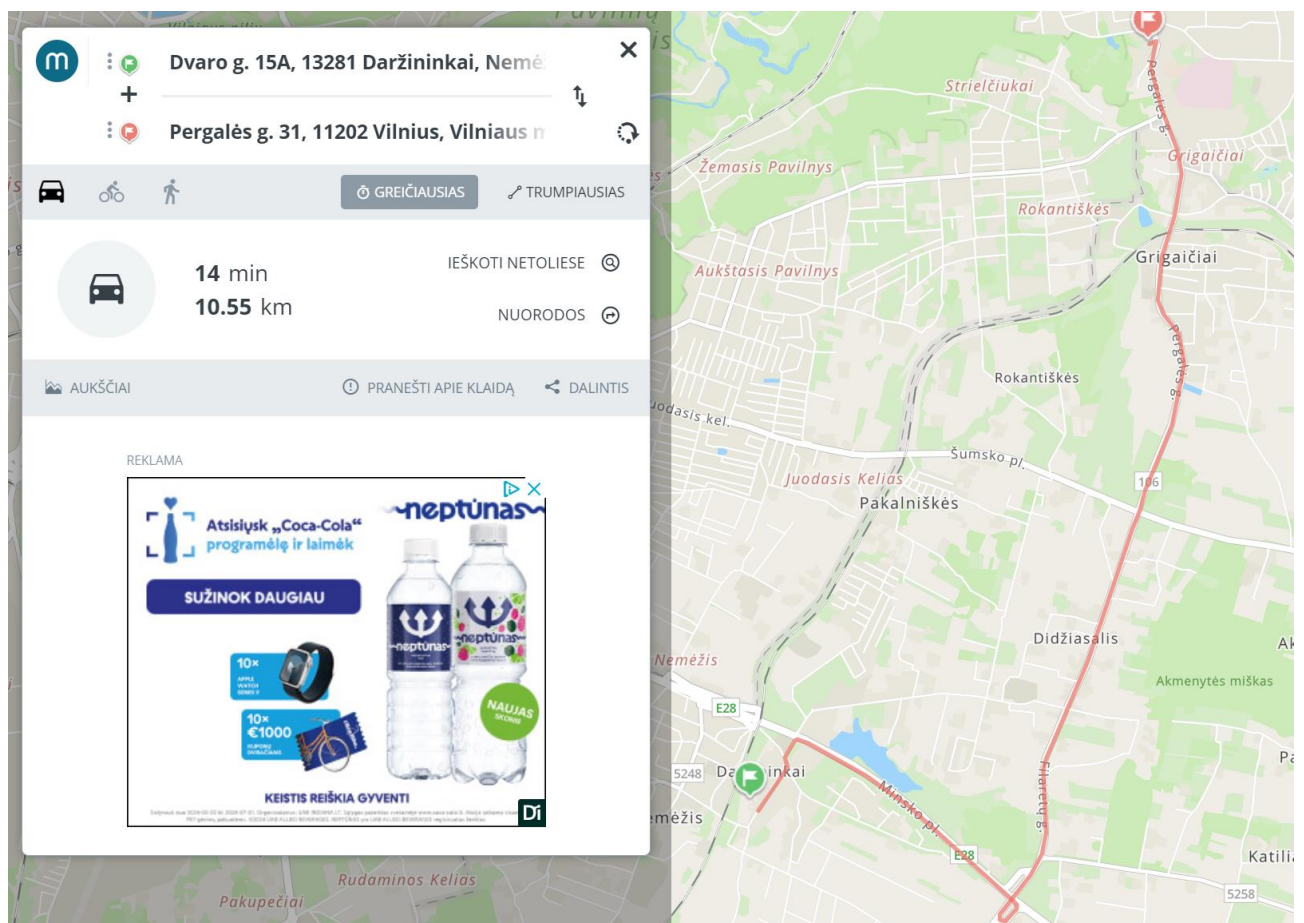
m

Dvaro g. 15A, 13281 Daržininkai, Nemė

Pergalės g. 31, 11202 Vilnius, Vilniaus m

GREIČIAUSIAS

TRUMPIAUSIAS

14 min
10.55 km

IEŠKOTI NETOLIESE

NUORODOS

AUKŠČIAI

PRANEŠTI APIE KLAIDĄ

DALINTIS

REKLAMA

Atsisiųsk „Coca-Cola" programėlę ir laimėk

neptūnas

SUŽINOK DAUGIAU

10× APPLE WATCH

10× €1000

NAUJAS SKONIS

KEISTIS REIŠKIA GYVENTI

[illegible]

Strielčiukai

Žemasis Pavilnys

Grigaičiai

Rokantiškės

Aukštasis Pavilnys

Grigaičiai

Pergalės g.

Rokantiškės

Juodasis kel.

Šumsko pl.

Juodasis Kelias

Pakalniškės

106

Didžiasalis

Akmenytės miškas

Nemėžis

E28

5248

Daržininkai

Minsko pl.

Filaretų g.

E28

Nemėžis

Katili

5258

Rudaminos Kelias

Pakupečiai